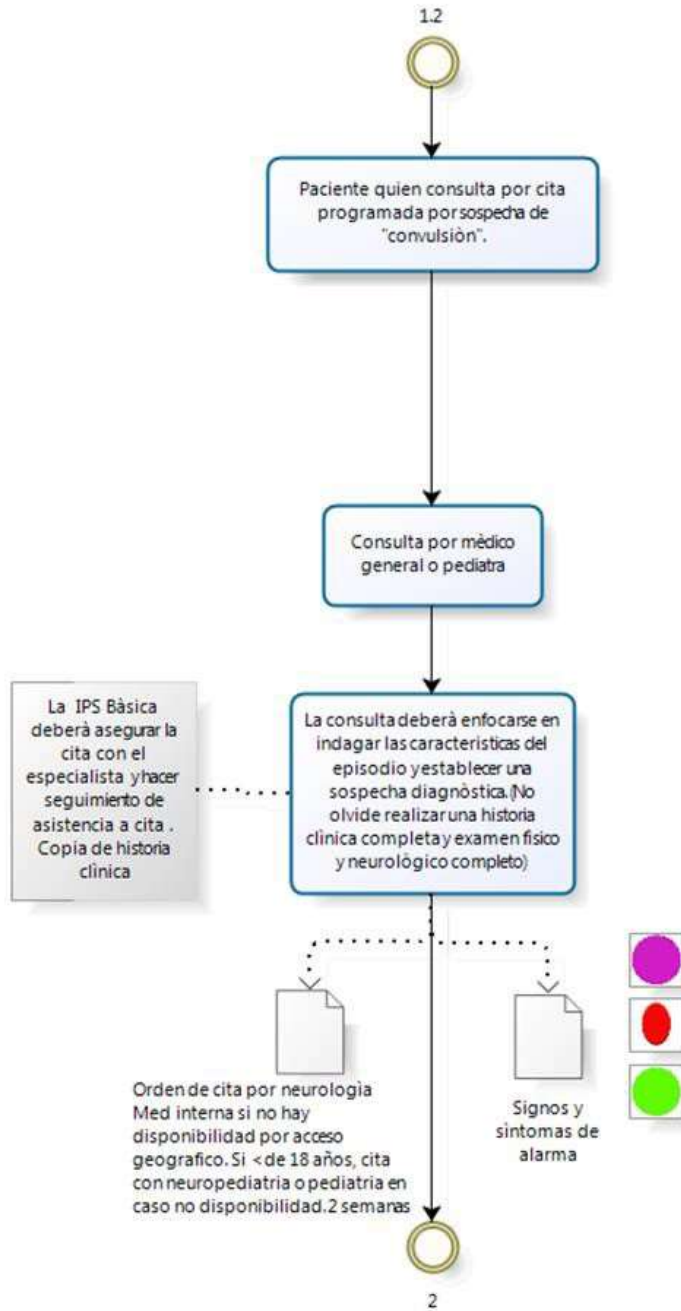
1.2

Paciente quien consulta por cita programada por sospecha de "convulsiòn".

Consulta por mèdico general o pediatra

La IPS Bàsica deberà asegurar la cita con el especialista y hacer seguimiento de asistencia a cita . Copia de historia clìnica

La consulta deberà enfocarse en indagar las caracteristicas del episodio y establecer una sospecha diagnòstica.(No olvide realizar una historia clìnica completa y examen fìsico y neurològico completo)

Orden de cita por neurologìa Med interna si no hay disponibilidad por acceso geografico. Si < de 18 años, cita con neuropediatria o pediatria en caso no disponibilidad.2 semanas

Signos y sìntomas de alarma

2